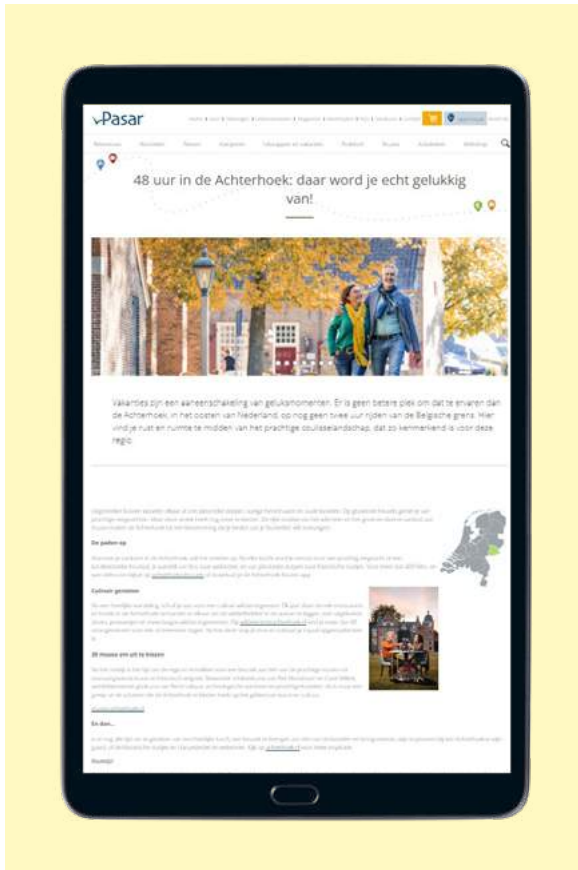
Pasar

48 uur in de Achterhoek: daar word je echt gelukkig van!

Vakanties zijn een aaneenschakeling van geluksmomenten. Er is geen betere plek om dat te ervaren dan de Achterhoek, in het oosten van Nederland, op nog geen twee uur rijden van de Belgische grens. Hier vind je rust en ruimte te midden van het prachtige coulisselandschap, dat zo kenmerkend is voor deze regio.

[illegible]

De paden op

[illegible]

Culinair genieten

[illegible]

30 musea om uit te kiezen

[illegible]

En dan...

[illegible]